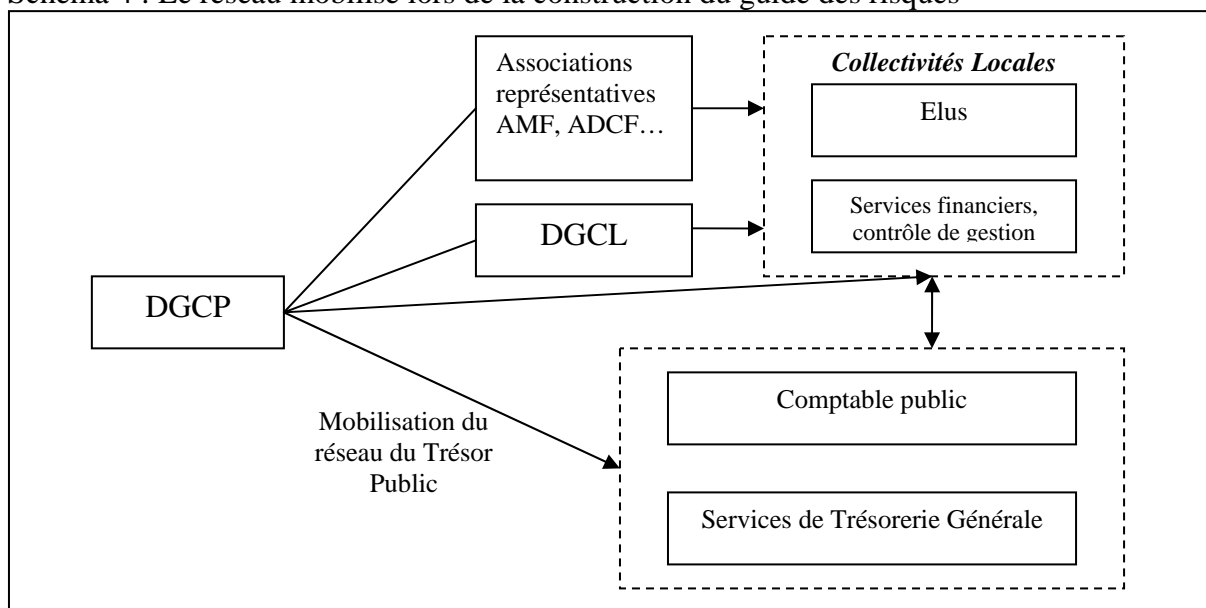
Schéma 4 : Le réseau mobilisé lors de la construction du guide des risques

Associations représentatives AMF, ADCF…

Collectivités Locales

Elus

Services financiers, contrôle de gestion

DGCL

DGCP

Mobilisation du réseau du Trésor Public

Comptable public

Services de Trésorerie Générale